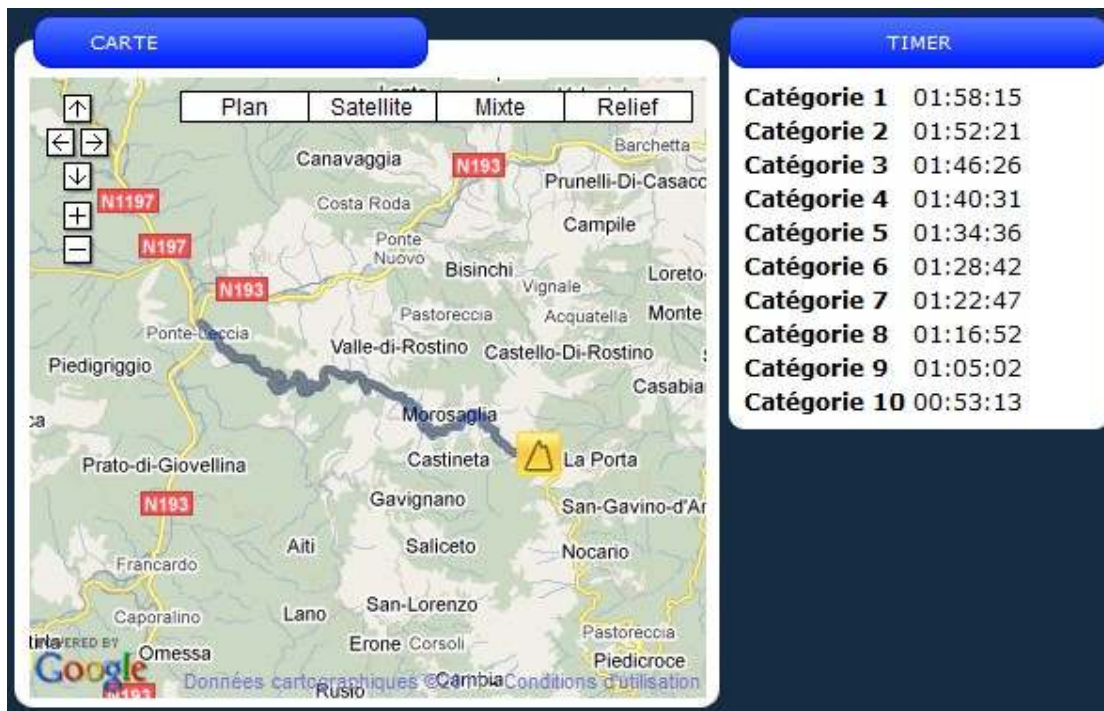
CARTE

Plan | Satellite | Mixte | Relief

Canavaggia
N193
Barchetta
Prunelli-Di-Casacc
N1197
Costa Roda
Campile
N197
Ponte Nuovo
Bisinchi
Loreto
Vignale
N193
Pastoreccia
Acquatella
Monte
Ponte-Leccia
Valle-di-Rostino
Castello-Di-Rostino
Piedigriggio
Casabia
Morosaglia
Castineta
La Porta
Prato-di-Giovellina
N193
Gavignano
San-Gavino-d'Ar
Aiti
Saliceto
Nocario
Francardo
Caporalino
Lano
San-Lorenzo
Erone
Corsoli
Pastoreccia
POWERED BY Google
Omessa
Piedicroce
Rusio
Données cartographiques ©2011 Cambia Conditions d'utilisation
N193

TIMER

Catégorie 1 01:58:15
Catégorie 2 01:52:21
Catégorie 3 01:46:26
Catégorie 4 01:40:31
Catégorie 5 01:34:36
Catégorie 6 01:28:42
Catégorie 7 01:22:47
Catégorie 8 01:16:52
Catégorie 9 01:05:02
Catégorie 10 00:53:13